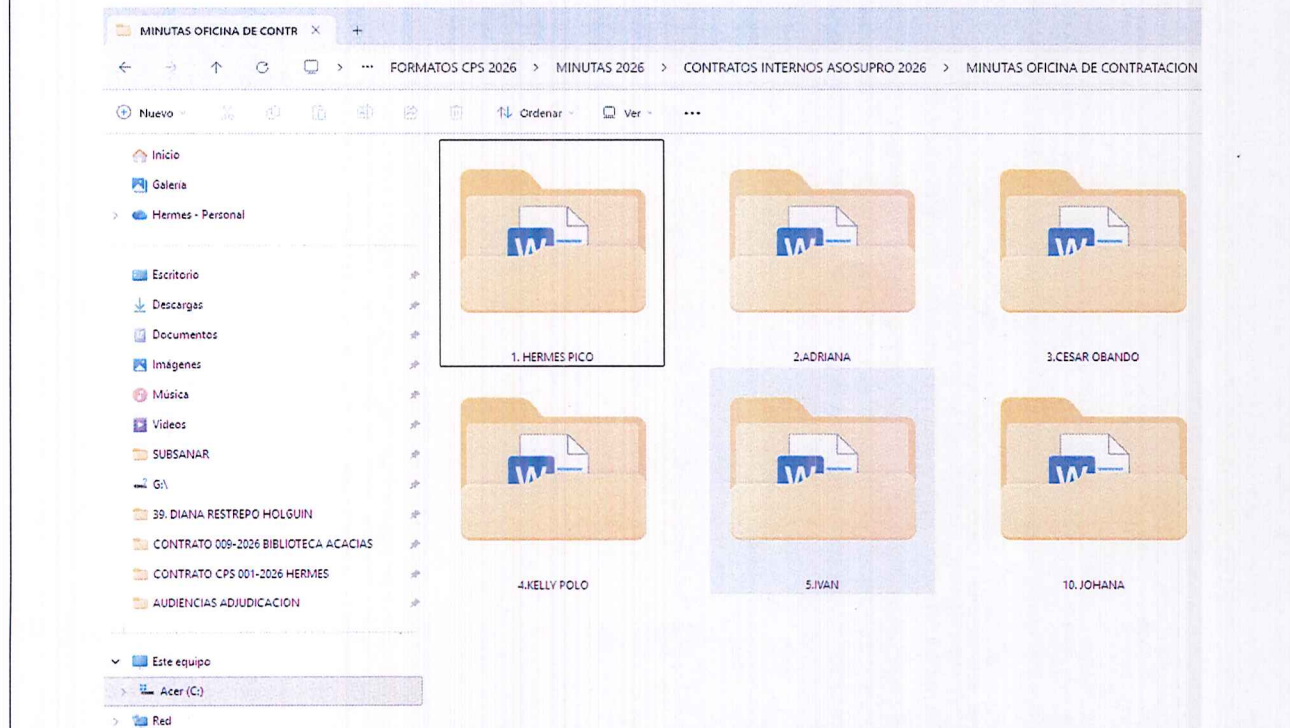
MINUTAS OFICINA DE CONTR ×   +

FORMATOS CPS 2026 > MINUTAS 2026 > CONTRATOS INTERNOS ASOSUPRO 2026 > MINUTAS OFICINA DE CONTRATACION

Nuevo   Ordenar   Ver   ...

Inicio
Galería
Hermes - Personal

Escritorio
Descargas
Documentos
Imágenes
Música
Videos
SUBSANAR
G:\
39. DIANA RESTREPO HOLGUIN
CONTRATO 009-2026 BIBLIOTECA ACACIAS
CONTRATO CPS 001-2026 HERMES
AUDIENCIAS ADJUDICACION

Este equipo
Acer (C:)
Red

1. HERMES PICO
2.ADRIANA
3.CESAR OBANDO
4.KELLY POLO
5.IVAN
10. JOHANA